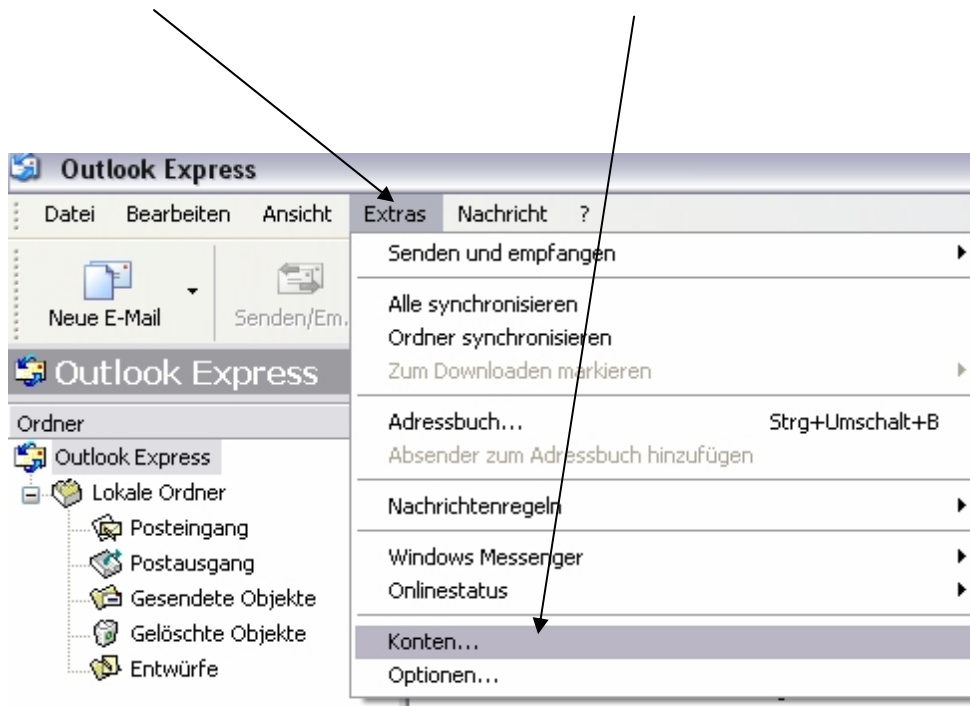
Outlook Express

Datei Bearbeiten Ansicht Extras Nachricht ?

Neue E-Mail

Senden/Em.

Outlook Express

Ordner

Outlook Express

Lokale Ordner

Posteingang

Postausgang

Gesendete Objekte

Gelöschte Objekte

Entwürfe

Senden und empfangen

Alle synchronisieren

Ordner synchronisieren

Zum Downloaden markieren

Adressbuch... Strg+Umschalt+B

Absender zum Adressbuch hinzufügen

Nachrichtenregeln

Windows Messenger

Onlinestatus

Konten...

Optionen...